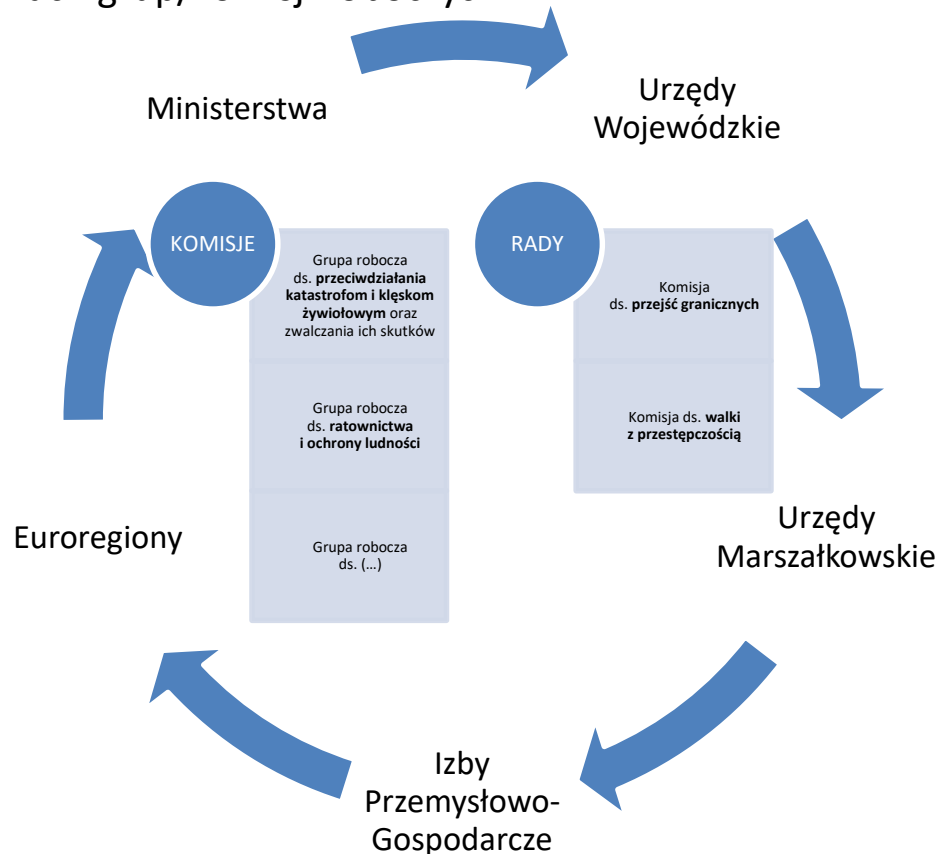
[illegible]

Ministerstwa

Urzędy Wojewódzkie

KOMISJE

Grupa robocza ds. przeciwdziałania katastrofom i klęskom żywiołowym oraz zwalczania ich skutków

Grupa robocza ds. ratownictwa i ochrony ludności

Grupa robocza ds. (…)

RADY

Komisja ds. przejść granicznych

Komisja ds. walki z przestępczością

Euroregiony

Urzędy Marszałkowskie

Izby Przemysłowo-Gospodarcze